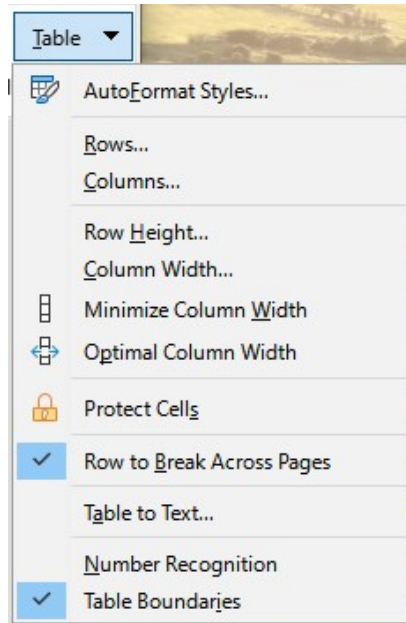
Table

AutoFormat Styles...

Rows...
Columns...

Row Height...
Column Width...
Minimize Column Width
Optimal Column Width

Protect Cells

Row to Break Across Pages

Table to Text...

Number Recognition
Table Boundaries